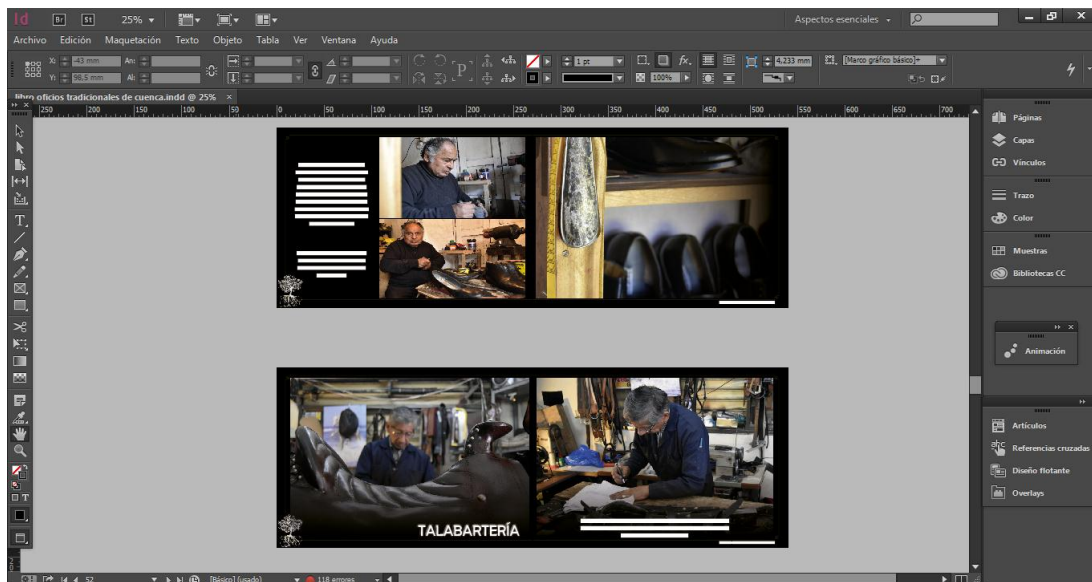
Id Br St 25%

Aspectos esenciales

Archivo Edición Maquetación Texto Objeto Tabla Ver Ventana Ayuda

X: -43 mm
Y: 98,5 mm
An:
Al:
1 pt
100%
4,233 mm
[Marco gráfico básico]+

libro oficios tradicionales de cuenca.indd @ 25%

250 200 150 100 50 0 50 100 150 200 250 300 350 400 450 500 550 600 650 700

Páginas
Capas
Vínculos
Trazo
Color
Muestras
Bibliotecas CC
Animación
Artículos
Referencias cruzadas
Diseño flotante
Overlays

TALABARTERÍA

52
[Básico] (usado)
118 errores